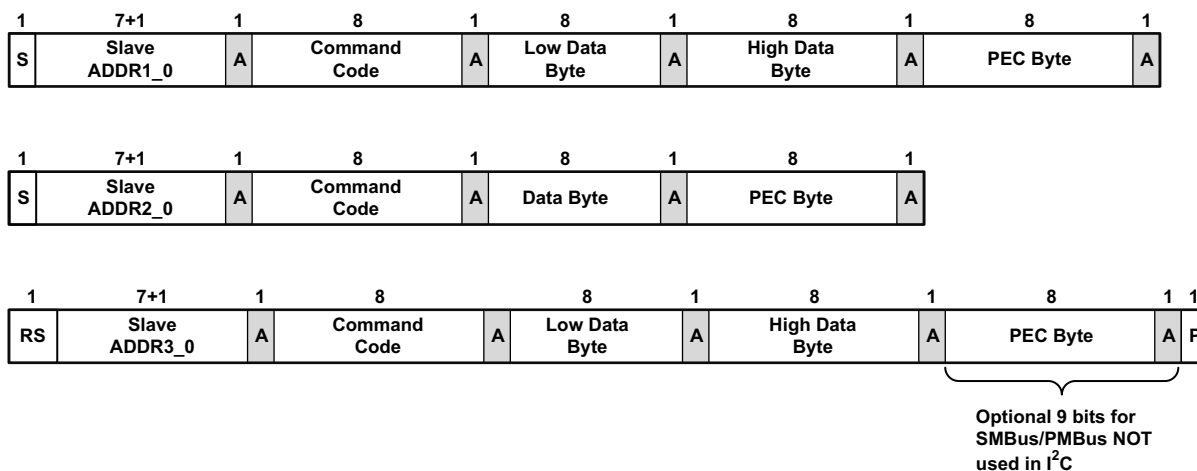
| 1 | 7+1 | 1 | 8 | 1 | 8 | 1 | 8 | 1 | 8 | 1 |
|---|---|---|---|---|---|---|---|---|---|---|
| S | Slave ADDR1_0 | A | Command Code | A | Low Data Byte | A | High Data Byte | A | PEC Byte | A |

| 1 | 7+1 | 1 | 8 | 1 | 8 | 1 | 8 | 1 |
|---|---|---|---|---|---|---|---|---|
| S | Slave ADDR2_0 | A | Command Code | A | Data Byte | A | PEC Byte | A |

| 1 | 7+1 | 1 | 8 |  | 8 | 1 | 8 | 1 | 8 | 1 | 1 |
|---|---|---|---|---|---|---|---|---|---|---|---|
| RS | Slave ADDR3_0 | A | Command Code | A | Low Data Byte | A | High Data Byte | A | PEC Byte | A | P |

Optional 9 bits for SMBus/PMBus NOT used in $I^2C$